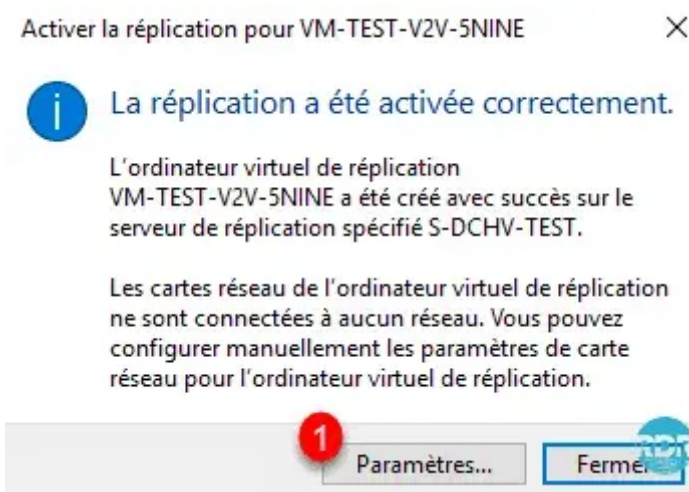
Activer la réplication pour VM-TEST-V2V-5NINE

×

La réplication a été activée correctement.

L'ordinateur virtuel de réplication VM-TEST-V2V-5NINE a été créé avec succès sur le serveur de réplication spécifié S-DCHV-TEST.

Les cartes réseau de l'ordinateur virtuel de réplication ne sont connectées à aucun réseau. Vous pouvez configurer manuellement les paramètres de carte réseau pour l'ordinateur virtuel de réplication.

1

Paramètres...

Fermer